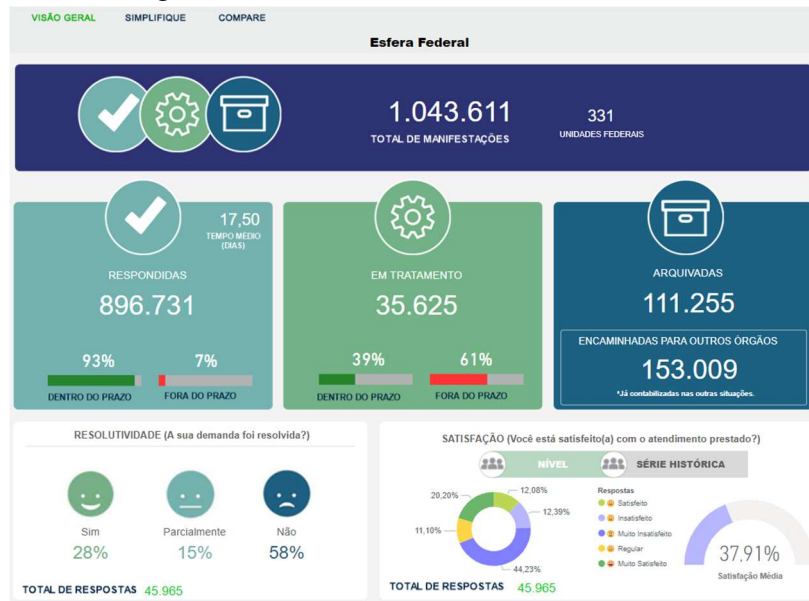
VISÃO GERAL SIMPLIFIQUE COMPARE

Esfera Federal

1.043.611
TOTAL DE MANIFESTAÇÕES

331
UNIDADES FEDERAIS

17,50
TEMPO MÉDIO (DIAS)

RESPONDIDAS
896.731

93%
DENTRO DO PRAZO

7%
FORA DO PRAZO

EM TRATAMENTO
35.625

39%
DENTRO DO PRAZO

61%
FORA DO PRAZO

ARQUIVADAS
111.255

ENCAMINHADAS PARA OUTROS ÓRGÃOS
153.009
*Já contabilizadas nas outras situações.

RESOLUTIVIDADE (A sua demanda foi resolvida?)

Sim
28%

Parcialmente
15%

Não
58%

TOTAL DE RESPOSTAS 45.965

SATISFAÇÃO (Você está satisfeito(a) com o atendimento prestado?)

NÍVEL
SÉRIE HISTÓRICA

20,20%
12,08%
12,39%
11,10%
44,23%

Respostas
Satisfeito
Insatisfeito
Muito Insatisfeito
Regular
Muito Satisfeito

37,91%
Satisfação Média

TOTAL DE RESPOSTAS 45.965